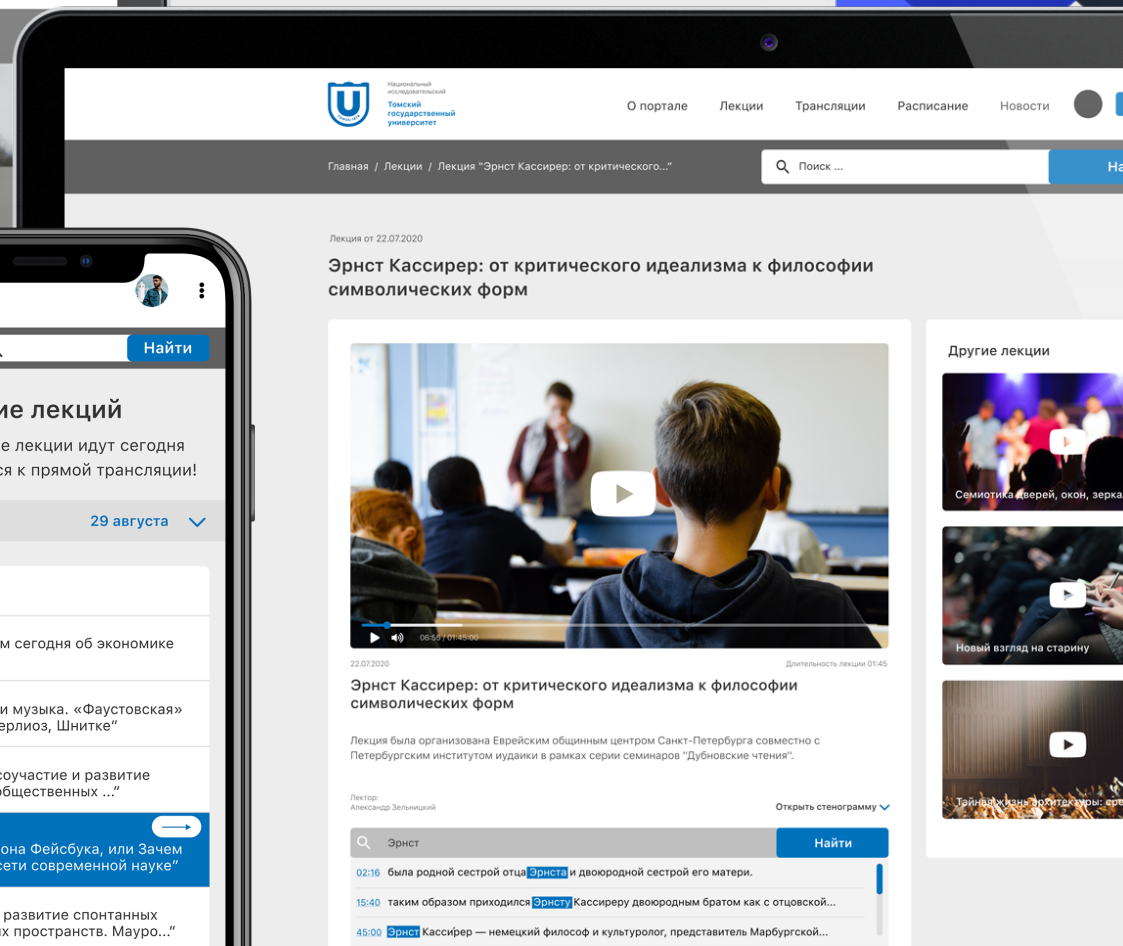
Национальный исследовательский Томский государственный университет

О портале Лекции Трансляции Расписание Новости

Главная / Лекции / Лекция "Эрнст Кассирер: от критического..."

Поиск ...

На

Лекция от 22.07.2020

Эрнст Кассирер: от критического идеализма к философии символических форм

06:55 / 01:45:00

22.07.2020

Длительность лекции 01:45

Эрнст Кассирер: от критического идеализма к философии символических форм

Лекция была организована Еврейским общинным центром Санкт-Петербурга совместно с Петербургским институтом иудаики в рамках серии семинаров "Дубновские чтения".

Лектор:
Александр Зельницкий

Открыть стенограмму

Эрнст

Найти

02:16 была родной сестрой отца Эрнста и двоюродной сестрой его матери.

15:40 таким образом приходился Эрнсту Кассиреру двоюродным братом как с отцовской...

45:00 Эрнст Кассирер — немецкий философ и культуролог, представитель Марбургской...

Другие лекции

Семиотика дверей, окон, зерка

Новый взгляд на старину

Тайная жизнь архитектуры: сре

Найти

ие лекций

е лекции идут сегодня
ся к прямой трансляции!

29 августа

м сегодня об экономике

и музыка. «Фаустовская»
ерлиоз, Шнитке"

соучастие и развитие
общественных ..."

она Фейсбука, или Зачем
сети современной науке"

развитие спонтанных
х пространств. Мауро..."